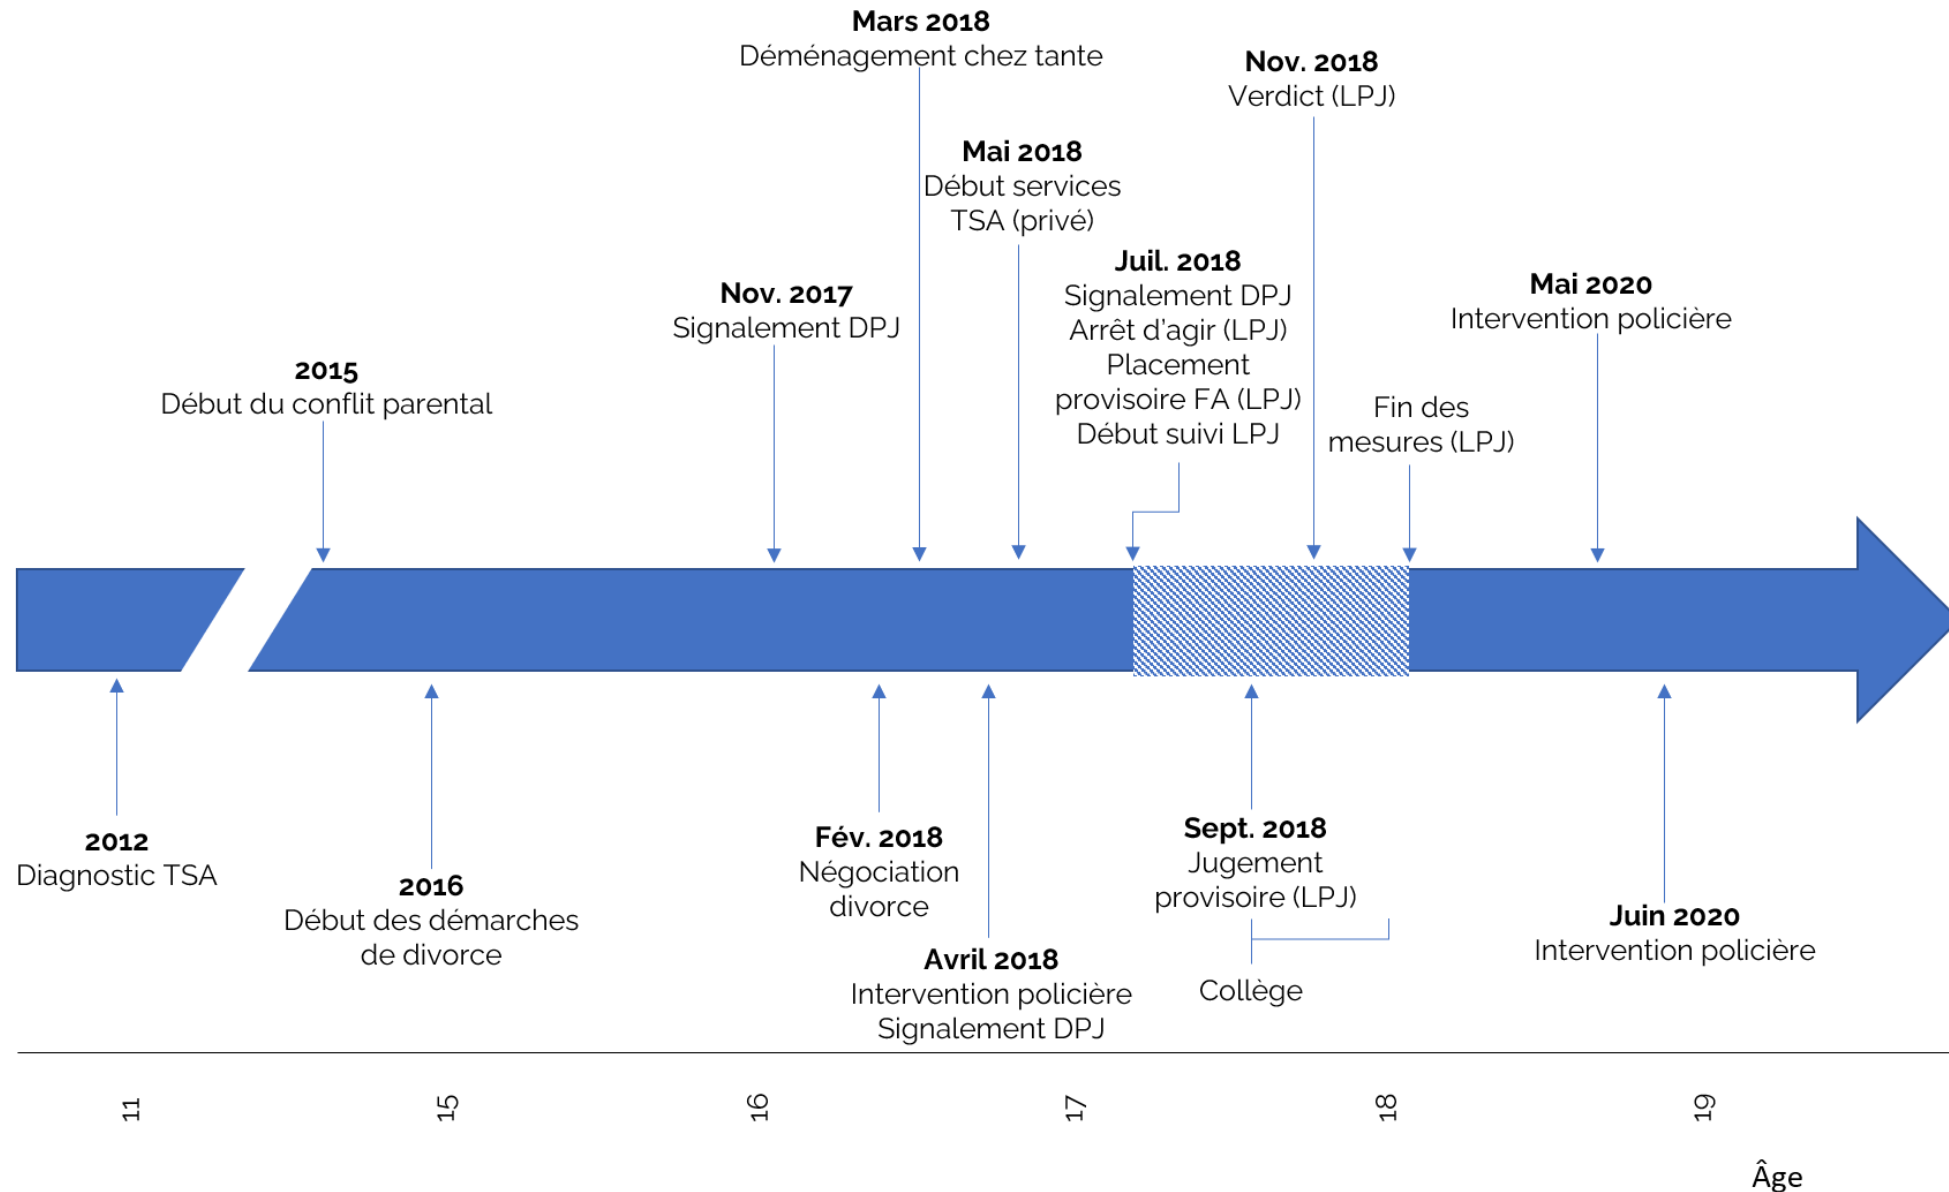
**Mars 2018**
Déménagement chez tante

**Nov. 2018**
Verdict (LPJ)

**Mai 2018**
Début services TSA (privé)

**Juil. 2018**
Signalement DPJ
Arrêt d'agir (LPJ)
Placement provisoire FA (LPJ)
Début suivi LPJ

**Nov. 2017**
Signalement DPJ

**Mai 2020**
Intervention policière

**2015**
Début du conflit parental

Fin des mesures (LPJ)

**2012**
Diagnostic TSA

**2016**
Début des démarches de divorce

**Fév. 2018**
Négociation divorce

**Avril 2018**
Intervention policière
Signalement DPJ

**Sept. 2018**
Jugement provisoire (LPJ)

Collège

**Juin 2020**
Intervention policière

11 15 16 17 18 19

Âge